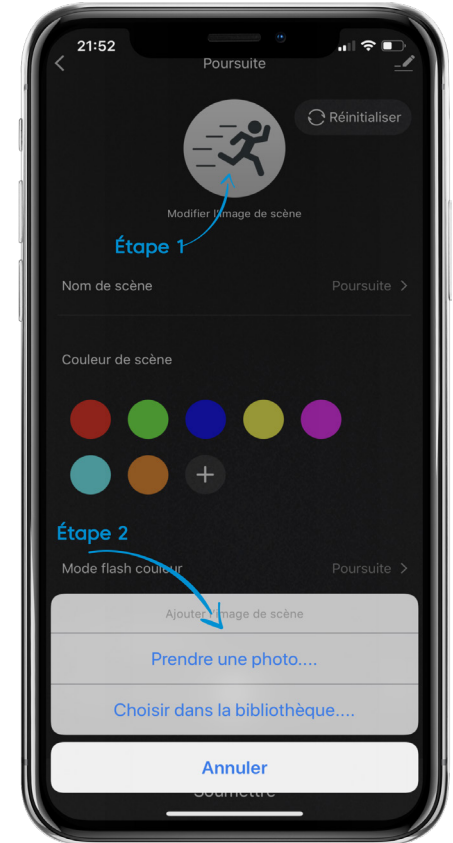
21:52

Poursuite

Réinitialiser

Modifier l'image de scène

Étape 1

Nom de scène

Poursuite

Couleur de scène

+

Étape 2

Mode flash couleur

Poursuite

Ajouter l'image de scène

Prendre une photo....

Choisir dans la bibliothèque....

Annuler

Soumettre